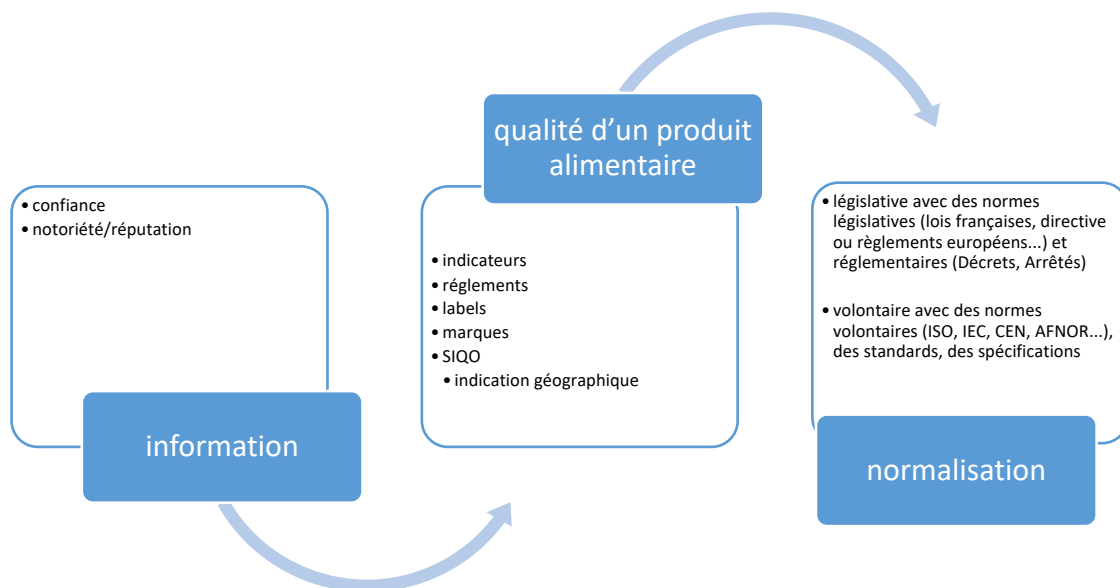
• confiance
• notoriété/réputation

information

qualité d’un produit alimentaire

• indicateurs
• réglements
• labels
• marques
• SIQO
• indication géographique

• législative avec des normes législatives (lois françaises, directive ou règlements européens...) et réglementaires (Décrets, Arrêtés)

• volontaire avec des normes volontaires (ISO, IEC, CEN, AFNOR...), des standards, des spécifications

normalisation